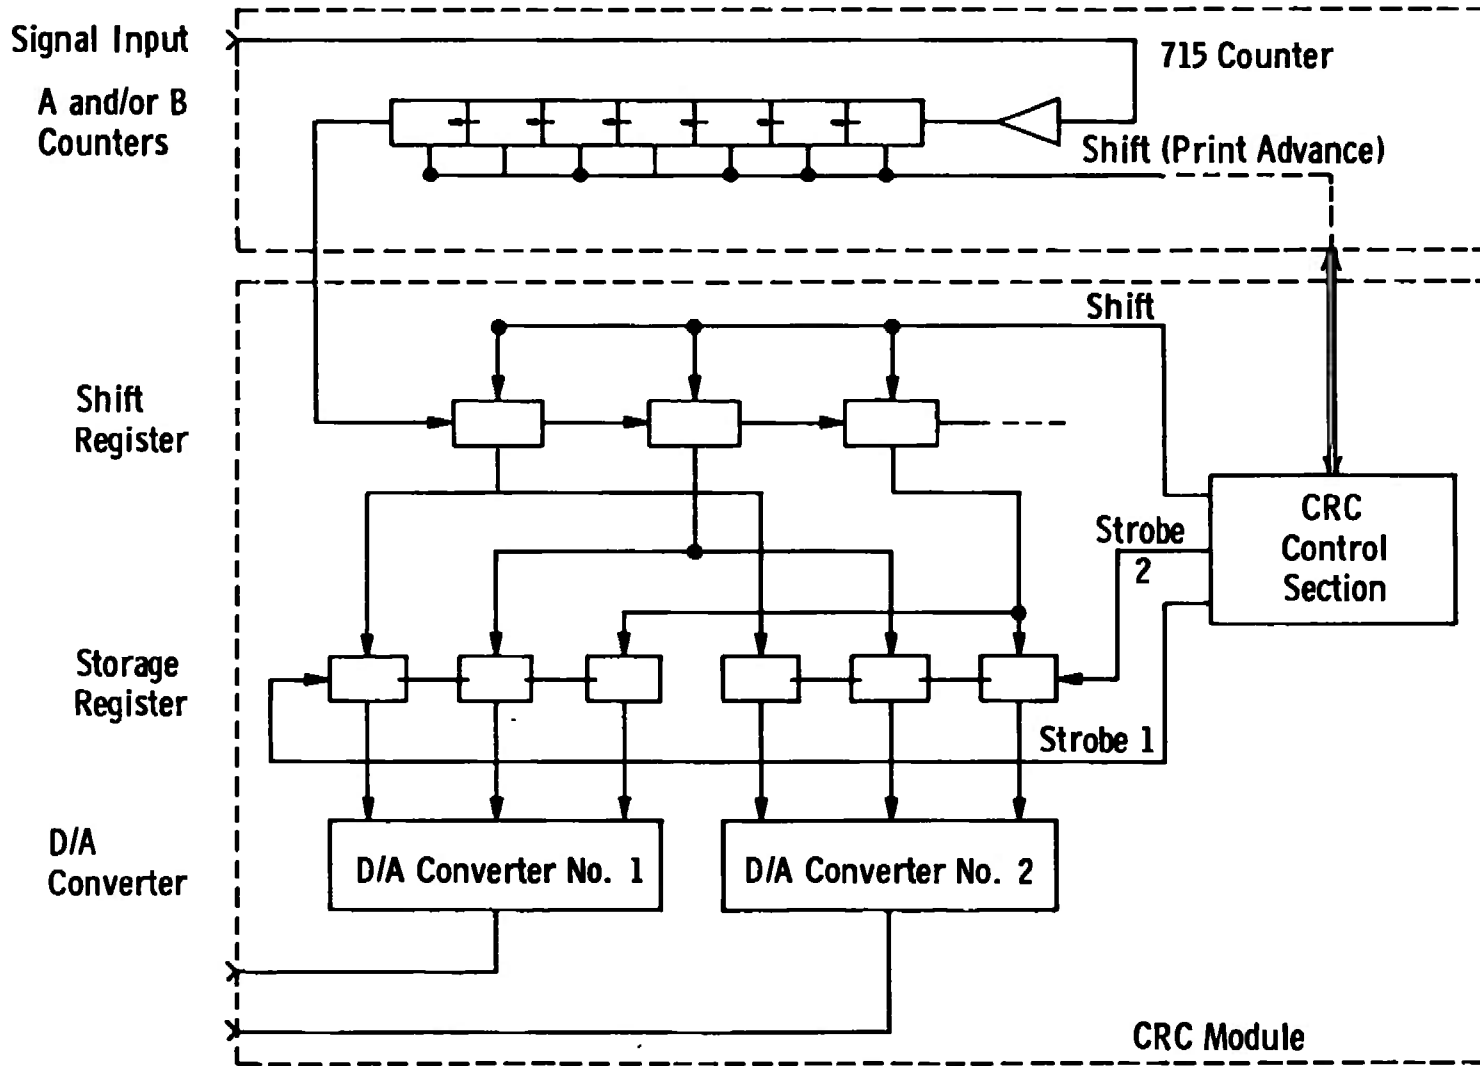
Signal Input

A and/or B Counters

715 Counter

Shift (Print Advance)

Shift

Shift Register

Strobe 2

CRC Control Section

Storage Register

Strobe 1

D/A Converter

D/A Converter No. 1

D/A Converter No. 2

CRC Module